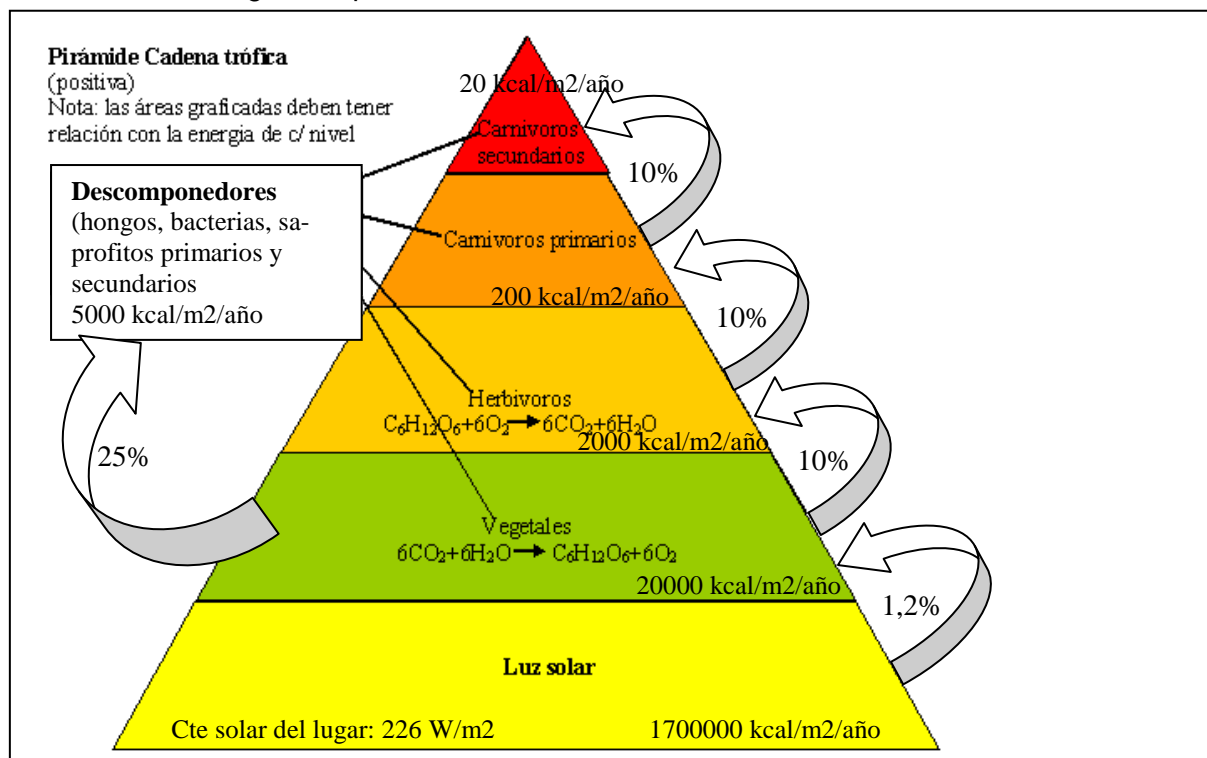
Pirámide Cadena trófica
(positiva)
Nota: las áreas graficadas deben tener relación con la energia de c/ nivel

20 kcal/m2/año

Carnivoros secundarios

10%

Descomponedores
(hongos, bacterias, saprofitos primarios y secundarios
5000 kcal/m2/año

Carnivoros primarios

200 kcal/m2/año

10%

Herbivoros
$C_6H_{12}O_6+6O_2 \rightarrow 6CO_2+6H_2O$
2000 kcal/m2/año

10%

25%

Vegetales
$6CO_2+6H_2O \rightarrow C_6H_{12}O_6+6O_2$
20000 kcal/m2/año

1,2%

Luz solar

Cte solar del lugar: 226 W/m2

1700000 kcal/m2/año